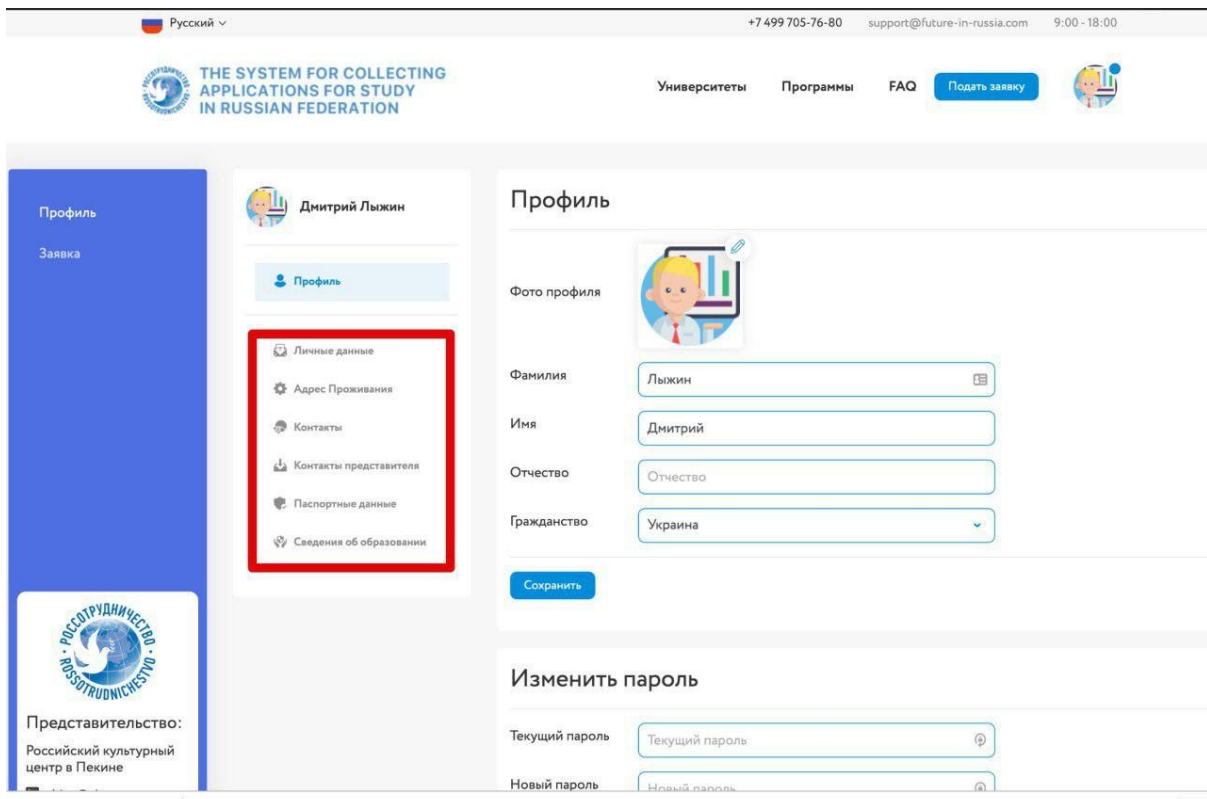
Русский

+7 499 705-76-80 support@future-in-russia.com 9:00 - 18:00

THE SYSTEM FOR COLLECTING APPLICATIONS FOR STUDY IN RUSSIAN FEDERATION

Университеты Программы FAQ Подать заявку

Профиль
Заявка

РОССОТРУДНИЧЕСТВО ROSSOTRUDNICHESTVO

Представительство:
Российский культурный центр в Пекине

Дмитрий Лыжин

Профиль

Личные данные
Адрес Проживания
Контакты
Контакты представителя
Паспортные данные
Сведения об образовании

Профиль

Фото профиля

Фамилия Лыжин
Имя Дмитрий
Отчество Отчество
Гражданство Украина

Сохранить

Изменить пароль

Текущий пароль Текущий пароль
Новый пароль Новый пароль